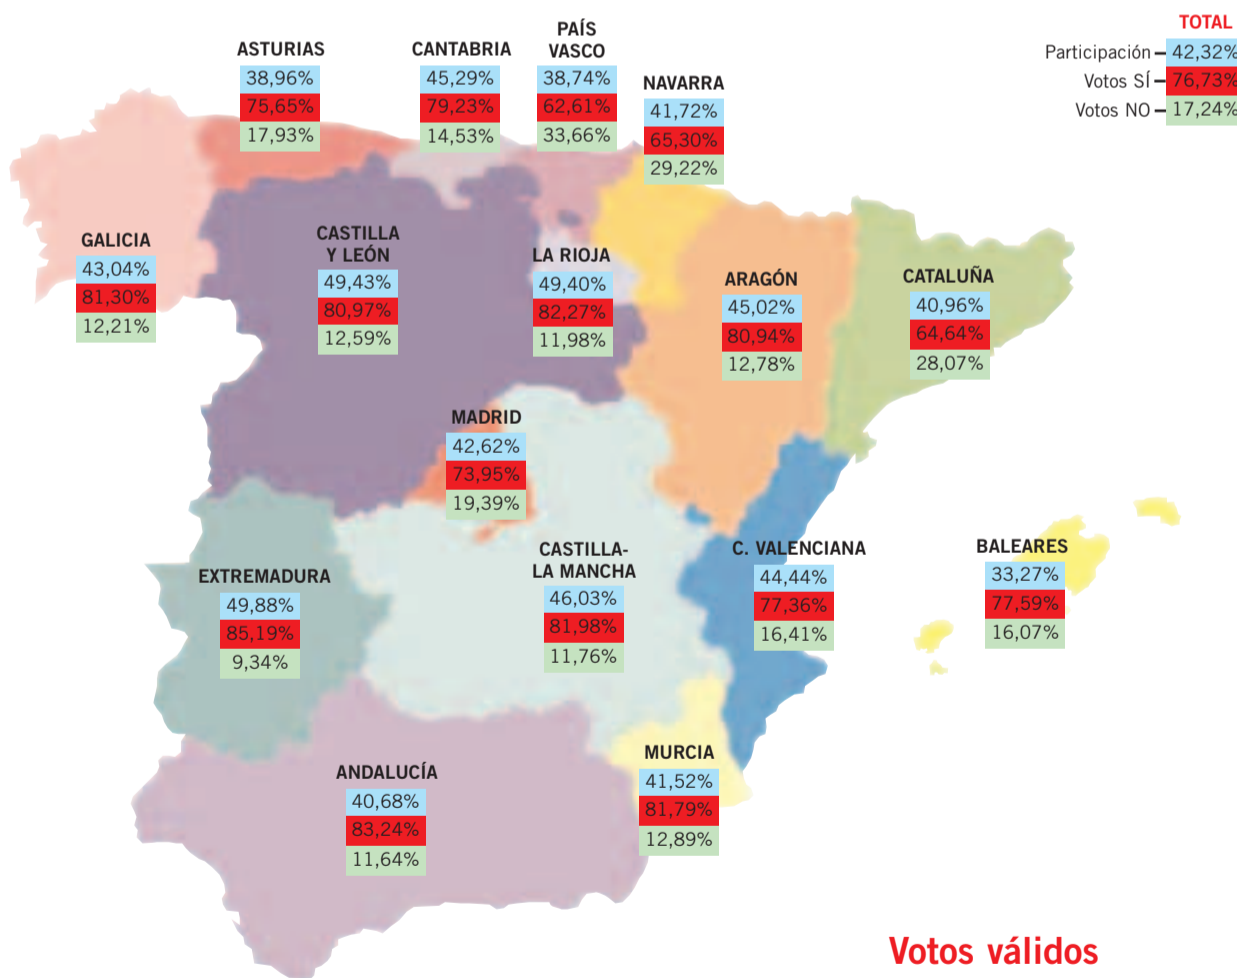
TOTAL
Participación 42,32%
Votos SÍ 76,73%
Votos NO 17,24%

ASTURIAS
38,96%
75,65%
17,93%

CANTABRIA
45,29%
79,23%
14,53%

PAÍS VASCO
38,74%
62,61%
33,66%

NAVARRA
41,72%
65,30%
29,22%

GALICIA
43,04%
81,30%
12,21%

CASTILLA Y LEÓN
49,43%
80,97%
12,59%

LA RIOJA
49,40%
82,27%
11,98%

ARAGÓN
45,02%
80,94%
12,78%

CATALUÑA
40,96%
64,64%
28,07%

MADRID
42,62%
73,95%
19,39%

CASTILLA-LA MANCHA
46,03%
81,98%
11,76%

C. VALENCIANA
44,44%
77,36%
16,41%

BALEARES
33,27%
77,59%
16,07%

EXTREMADURA
49,88%
85,19%
9,34%

MURCIA
41,52%
81,79%
12,89%

ANDALUCÍA
40,68%
83,24%
11,64%

Votos válidos